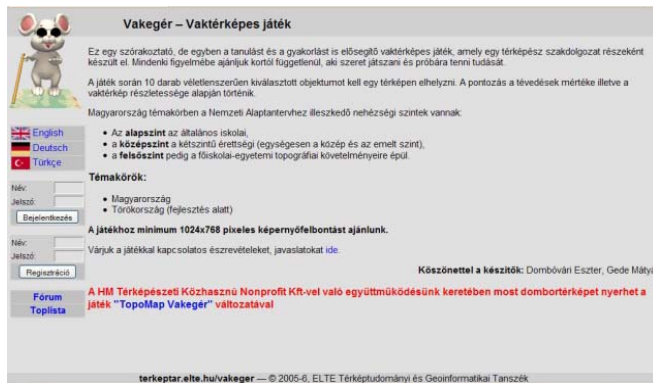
Vakegér – Vaktérképes játék

Ez egy szórakoztató, de egyben a tanulást és a gyakorlást is elősegítő vaktérképes játék, amely egy térképész szakdolgozat részeként készült el. Mindenki figyelmébe ajánljuk kortól függetlenül, aki szeret játszani és próbára tenni tudását.

A játék során 10 darab véletlenszerűen kiválasztott objektumot kell egy térképen elhelyezni. A pontozás a tévedések mértéke illetve a vaktérkép részletessége alapján történik.

Magyarország témakörben a Nemzeti Alaptantervhez illeszkedő nehézségi szintek vannak:

- Az alapszint az általános iskolai,
- a középszint a kétszintű érettségi (egységesen a közép és az emelt szint),
- a felsőszint pedig a főiskolai-egyetemi topográfiai követelményeire épül.

Témakörök:

- Magyarország
- Törökország (fejlesztés alatt)

A játékhoz minimum 1024x768 pixeles képernyőfelbontást ajánlunk.

Várjuk a játékkal kapcsolatos észrevételeket, javaslatokat ide.

Köszönettel a készítők: Dombóvári Eszter, Gede Mátyás

A HM Térképészeti Közhasznú Nonprofit Kft-vel való együttműködésünk keretében most domborttérképet nyerhet a játék "TopoMap Vakegér" változatával

English
Deutsch
Türkçe

Név:
Jelszó:
Bejelentkezés

Név:
Jelszó:
Regisztráció

Fórum
Toplista

terkeptar.elte.hu/vakeger — © 2005-6, ELTE Térképtudományi és Geoinformatikai Tanszék